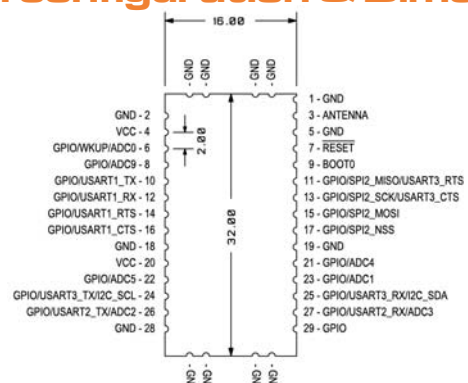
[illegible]

16.00

GND
GND
GND
GND

GND - 2
VCC - 4
GPIO/WKUP/ADC0 - 6
GPIO/ADC9 - 8
GPIO/USART1_TX - 10
GPIO/USART1_RX - 12
GPIO/USART1_RTS - 14
GPIO/USART1_CTS - 16
GND - 18
VCC - 20
GPIO/ADC5 - 22
GPIO/USART3_TX/I2C_SCL - 24
GPIO/USART2_TX/ADC2 - 26
GND - 28

2.00

32.00

1 - GND
3 - ANTENNA
5 - GND
7 - $\overline{RESET}$
9 - BOOT0
11 - GPIO/SPI2_MISO/USART3_RTS
13 - GPIO/SPI2_SCK/USART3_CTS
15 - GPIO/SPI2_MOSI
17 - GPIO/SPI2_NSS
19 - GND
21 - GPIO/ADC4
23 - GPIO/ADC1
25 - GPIO/USART3_RX/I2C_SDA
27 - GPIO/USART2_RX/ADC3
29 - GPIO

GND
GND
GND
GND